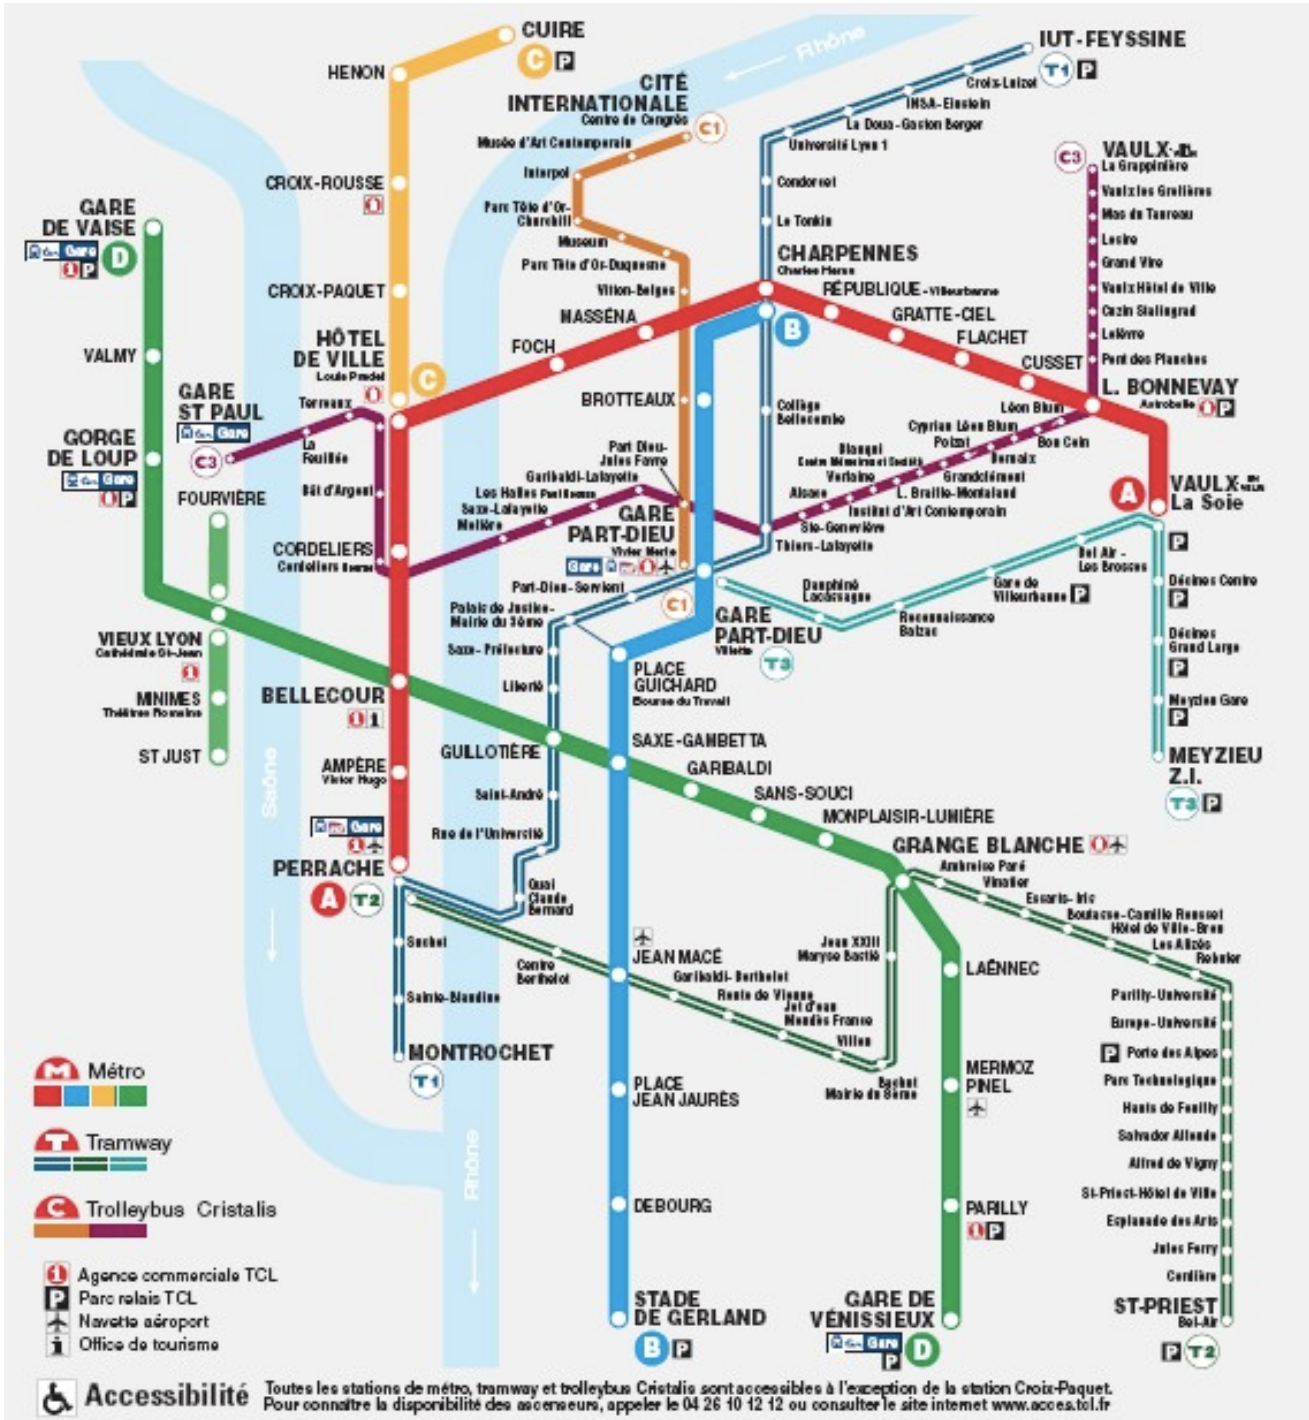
CUIRE
C
HENON
Rhône
IUT-FEYSSINE
T1
Croix-Luizet
INSA-Einstein
La Doua-Gaston Berger
Université Lyon 1
CITÉ INTERNATIONALE
Centre de Congrès
C1
Musée d'Art Contemporain
Interpol
Parc Tête d'Or-Churchill
Museum
Parc Tête d'Or-Duquesne
Vitton-Belges
VAULX-EN-VELIN La Grappinière
C3
Vaulx-les Grolières
Mas du Taureau
Lesire
Grand Vire
Vaulx Hôtel de Ville
Cazin Stalingrad
Lefèvre
Pont des Planches
Condorcet
Le Tonkin
CHARPENNES
Charles Hernu
RÉPUBLIQUE-Villeurbanne
GRATTE-CIEL
FLACHET
CUSSET
L. BONNEVAY
Astroballe
CROIX-ROUSSE
CROIX-PAQUET
GARE DE VAISE
Gare
D
VALMY
MASSÉNA
FOCH
B
HÔTEL DE VILLE
Louis Pradel
C
Terreaux
GARE ST PAUL
Gare
C3
La Feuillée
Pont d'Argent
GORGE DE LOUP
Gare
FOURVIÈRE
CORDELIERS
Cordeliers
BROTTEAUX
Collège Bellecombe
Part Dieu-Jules Favre
Garibaldi-Lafayette
Les Halles Paul Bocuse
Saxe-Lafayette
Molière
GARE PART-DIEU
Vivier Merle
Gare
Blanqui
Centre Mémoire et Société
Verlaine
Alsace
Sainte-Geneviève
Thiers-Lafayette
Cyprien Léon Blum
Poizat
Léon Blum
Bon Coin
Bernaix
Grandclément
L. Braille-Montaland
Institut d'Art Contemporain
A
VAULX-EN-VELIN La Soie
Bel Air - Les Brosses
Décines Centre
Décines Grand Large
Meyzieu Gare
MEYZIEU Z.I.
T3
Gare de Villeurbanne
Reconnaissance Balzac
Dauphiné Lacassagne
Part-Dieu-Servient
C1
GARE PART-DIEU
Villette
T3
Palais de Justice-Mairie du 3ème
Saxe-Préfecture
Liberté
PLACE GUICHARD
Bourse du Travail
VIEUX LYON
Cathédrale St-Jean
MINIMES
Théâtres Romains
ST JUST
BELLECOUR
GUILLOTIÈRE
SAXE-GAMBETTA
GARIBALDI
SANS-SOUCI
MONPLAISIR-LUMIÈRE
GRANGE BLANCHE
Ambroise Paré
Vinatier
Essarts-Iris
Boutasse-Camille Rousset
Hôtel de Ville-Bron
Les Alizés
Rebufer
Saint-André
Rue de l'Université
AMPÈRE
Victor Hugo
Saône
Gare
PERRACHE
A
T2
Quai Claude Bernard
Suchet
Sainte-Blandine
Centre Berthelot
JEAN MACÉ
Garibaldi-Berthelot
Route de Vienne
Jet d'eau Mendès France
Villon
Jean XXIII Maryse Bastié
Bachut Mairie du 8ème
LAËNNEC
Parilly-Université
Europe-Université
Porte des Alpes
Parc Technologique
Hauts de Feuilly
Salvador Allende
Alfred de Vigny
St-Priest-Hôtel de Ville
Esplanade des Arts
Jules Ferry
Cordière
ST-PRIEST
Bel-Air
T2
MONTROCHET
T1
Métro
Tramway
Trolleybus Cristalis
Rhône
PLACE JEAN JAURÈS
MERMOZ PINEL
DEBOURG
PARILLY
STADE DE GERLAND
B
GARE DE VÉNISSIEUX
Gare
D
Agence commerciale TCL
Parc relais TCL
Navette aéroport
Office de tourisme
Accessibilité Toutes les stations de métro, tramway et trolleybus Cristalis sont accessibles à l'exception de la station Croix-Paquet. Pour connaître la disponibilité des ascenseurs, appeler le 04 26 10 12 12 ou consulter le site internet www.acces.tcl.fr